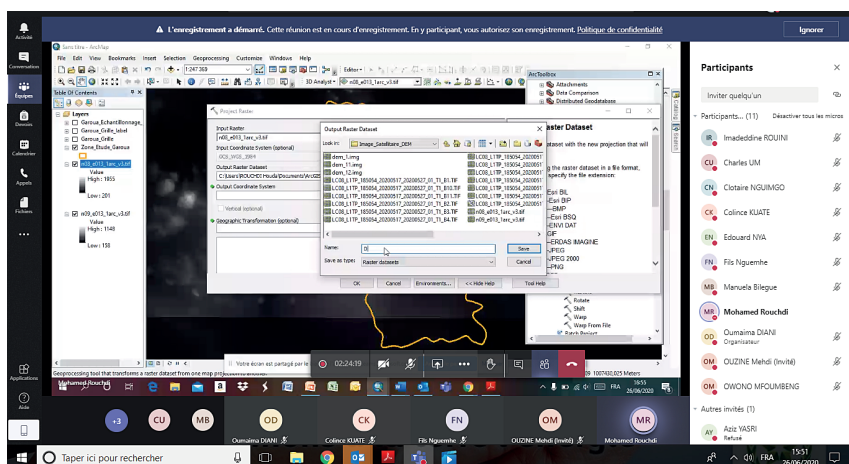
L'enregistrement a démarré. Cette réunion est en cours d'enregistrement. En y participant, vous autorisez son enregistrement. Politique de confidentialité

Ignorer

Activité
Conversation
Équipes
Devoirs
Calendrier
Appels
Fichiers
...
Applications
Aide

Sans titre - ArcMap

File Edit View Bookmarks Insert Selection Geoprocessing Customize Windows Help

1:247 369

Editor

3D Analyst

ArcToolbox
Attachments
Data Comparison
Distributed Geodatabase

Table Of Contents

Layers
Garoua_EchantillonnageAK
Garoua_Grille_label
Garoua_Grille
Zone_Etude_Garoua
n08_e013_1arc_v3.tif
Value
High : 1855
Low : 201
n09_e013_1arc_v3.tif
Value
High : 1148
Low : 158

Project Raster

Input Raster
n08_e013_1arc_v3.tif
Input Coordinate System (optional)
GCS_WGS_1984
Output Raster Dataset
C:\Users\ROUCHDI Houda\Documents\ArcGIS
Output Coordinate System
Vertical (optional)
Geographic Transformation (optional)

Output Raster Dataset

Look in: Image_Satellitaire_DEM

dem_1.img
dem_11.img
dem_12.img
LC08_L1TP_185054_20200517_20200527_01_T1_B1.TIF
LC08_L1TP_185054_20200517_20200527_01_T1_B10.TIF
LC08_L1TP_185054_20200517_20200527_01_T1_B11.TIF
LC08_L1TP_185054_20200517_20200527_01_T1_B2.TIF
LC08_L1TP_185054_20200517_20200527_01_T1_B4.TIF
LC08_L1TP_185054_2020051
LC08_L1TP_185054_2020051
LC08_L1TP_185054_2020051
LC08_L1TP_185054_2020051
LC08_L1TP_185054_2020051
LC08_L1TP_185054_2020051
n08_e013_1arc_v3.tif
n09_e013_1arc_v3.tif

Name: 0
Save
Save as type: Raster datasets
Cancel

OK Cancel Environments... << Hide Help Tool Help

raster Dataset
dataset with the new projection that will
the raster dataset in a file format, specify the file extension:
Esri BIL
Esri BIP
BMP
Esri BSQ
ENVI DAT
GIF
ERDAS IMAGINE
JPEG
JPEG 2000
PNG

Rotate
Shift
Warp
Warp From File
Batch Project

Votre écran est partagé par le

02:24:19

Geoprocessing tool that transforms a raster dataset from one map projection to another.

1007430,025 Meters

16:55
26/06/2020

Mohamed Rouchdi

Participants

Inviter quelqu'un

Participants (11) Désactiver tous les micros

IR Imadeddine ROUINI
CU Charles UM
CN Clotaire NGUIMGO
CK Colince KUATE
EN Edouard NYA
FN Fils Nguemhe
MB Manuela Bilegue
MR Mohamed Rouchdi
OD Oumaima DIANI
Organisateur
OM OUZINE Mehdi (Invité)
OM OWONO MFOUMBENG

Autres invités (1)
AY Aziz YASRI
Refusé

+3 CU MB OD CK FN OM MR
Oumaima DIANI Colince KUATE Fils Nguemhe OUZINE Mehdi (Invité) Mohamed Rouchdi

Taper ici pour rechercher

FRA
15:51
26/06/2020